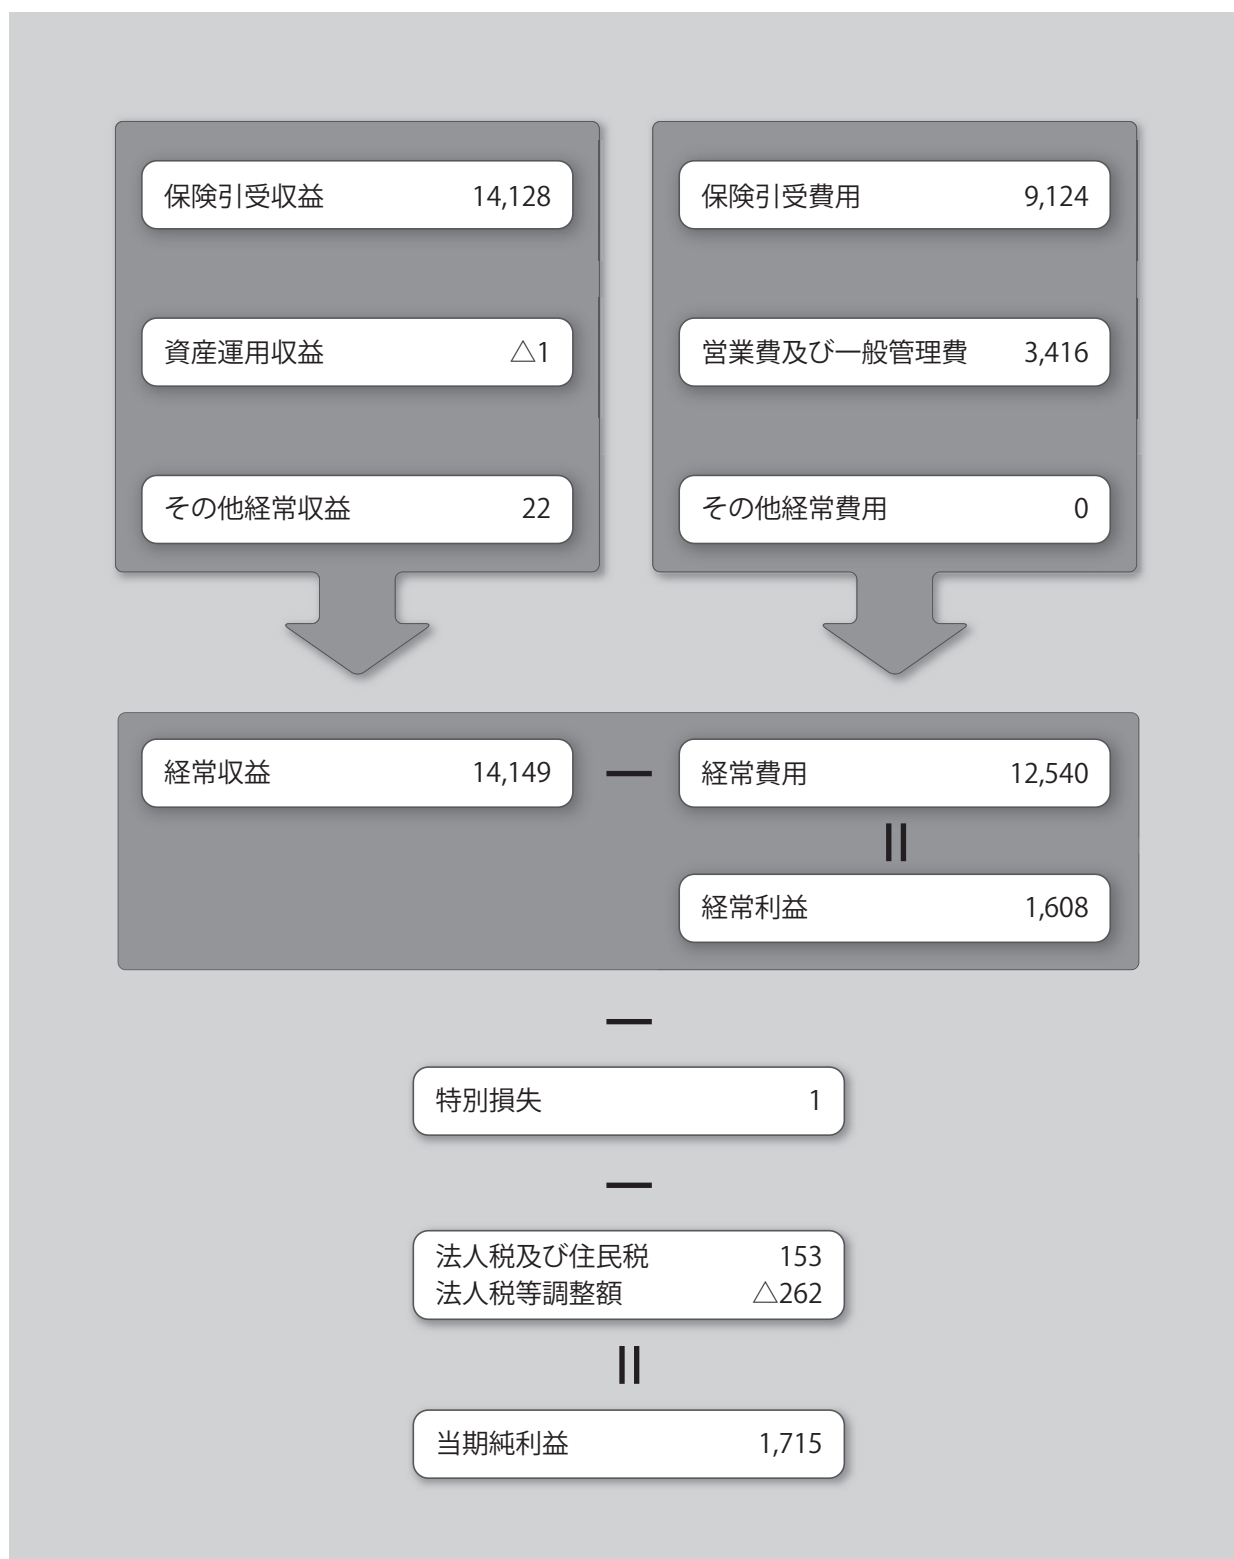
保険引受収益 14,128

資産運用収益 △1

その他経常収益 22

保険引受費用 9,124

営業費及び一般管理費 3,416

その他経常費用 0

経常収益 14,149

ー

経常費用 12,540

||

経常利益 1,608

ー

特別損失 1

ー

法人税及び住民税 153
法人税等調整額 △262

||

当期純利益 1,715